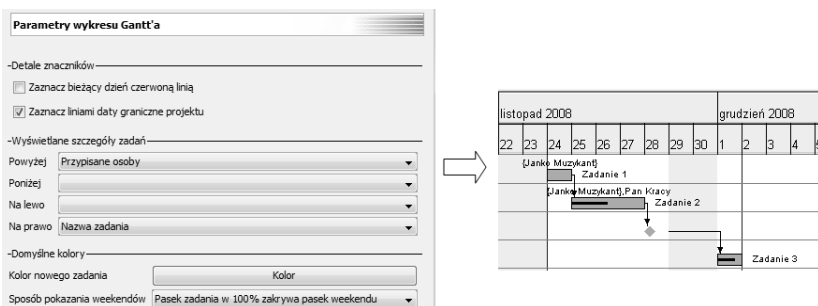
Parametry wykresu Gantt'a

-Detale znaczników

Zaznacz bieżący dzień czerwoną linią

Zaznacz liniami daty graniczne projektu

-Wyświetlane szczegóły zadań

Powyżej Przypisane osoby

Poniżej

Na lewo

Na prawo Nazwa zadania

-Domyślne kolory

Kolor nowego zadania Kolor

Sposób pokazania weekendów Pasek zadania w 100% zakrywa pasek weekendu

listopad 2008 | grudzień 2008

22 23 24 25 26 27 28 29 30 1 2 3 4

{Janko Muzykant}

Zadanie 1

{Janko Muzykant},Pan Kracy

Zadanie 2

Zadanie 3